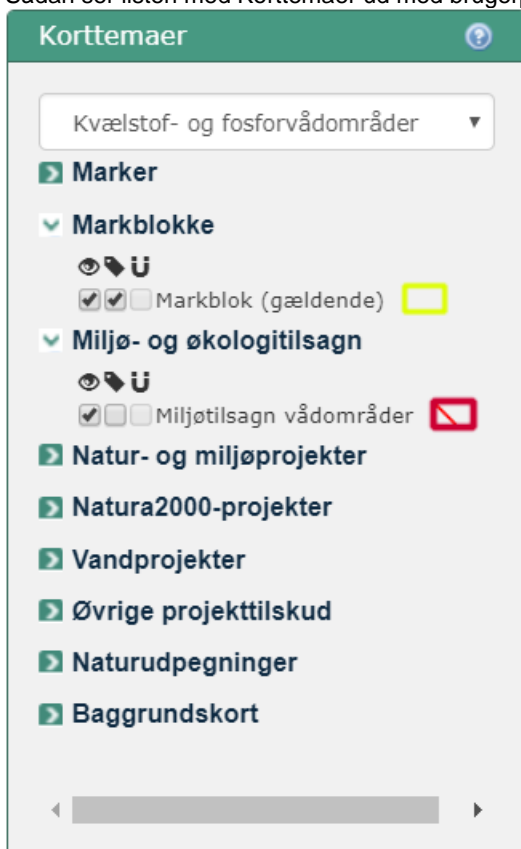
Korttemaer

Kvælstof- og fosforvådområder

Marker

Markblokke

Markblok (gældende)

Miljø- og økologitilsagn

Miljøtilsagn vådområder

Natur- og miljøprojekter

Natura2000-projekter

Vandprojekter

Øvrige projekttilskud

Naturudpegninger

Baggrundskort